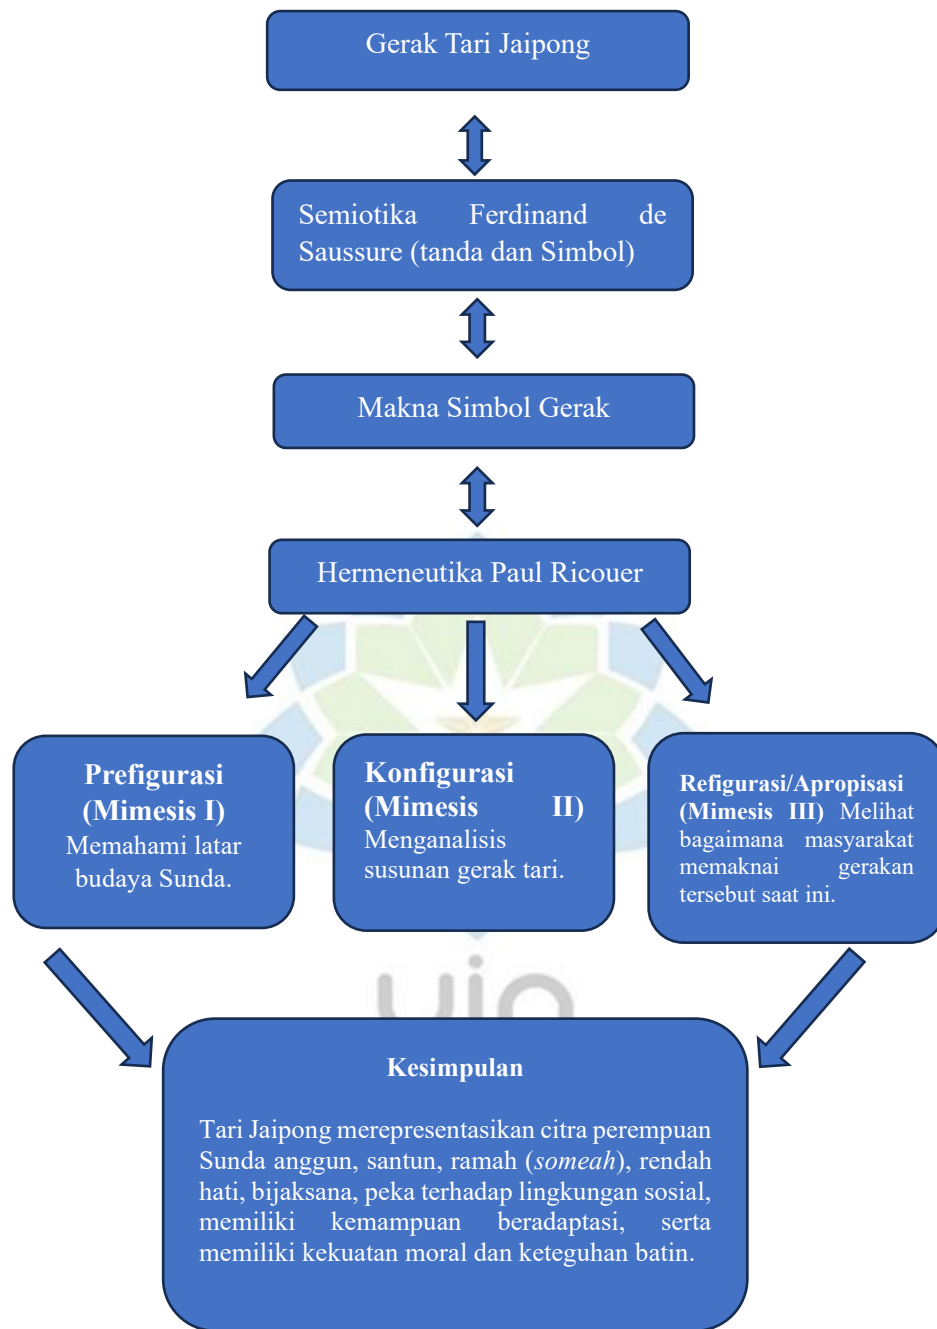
Gerak Tari Jaipong

Semiotika Ferdinand de Saussure (tanda dan Simbol)

Makna Simbol Gerak

Hermeneutika Paul Ricouer

**Prefigurasi (Mimesis I)** Memahami latar budaya Sunda.

**Konfigurasi (Mimesis II)** Menganalisis susunan gerak tari.

**Refigurasi/Apropisasi (Mimesis III)** Melihat bagaimana masyarakat memaknai gerakan tersebut saat ini.

**Kesimpulan**

Tari Jaipong merepresentasikan citra perempuan Sunda anggun, santun, ramah (*someah*), rendah hati, bijaksana, peka terhadap lingkungan sosial, memiliki kemampuan beradaptasi, serta memiliki kekuatan moral dan keteguhan batin.